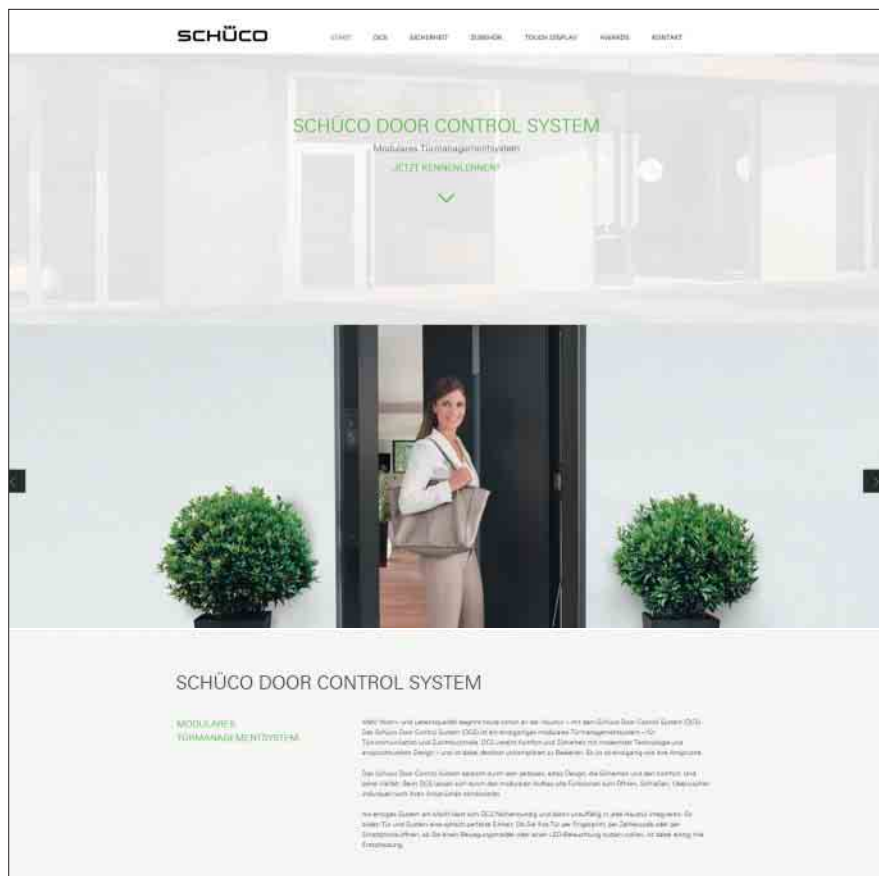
SCHÜCO

START DCS SICHERHEIT ZUBEHÖR TOUCH DISPLAY AWARDS KONTAKT

SCHÜCO DOOR CONTROL SYSTEM

Modulares Türmanagementsystem

JETZT KENNENLERNEN

SCHÜCO DOOR CONTROL SYSTEM

MODULARES TÜRMANAGEMENTSYSTEM

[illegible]

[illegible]

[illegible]